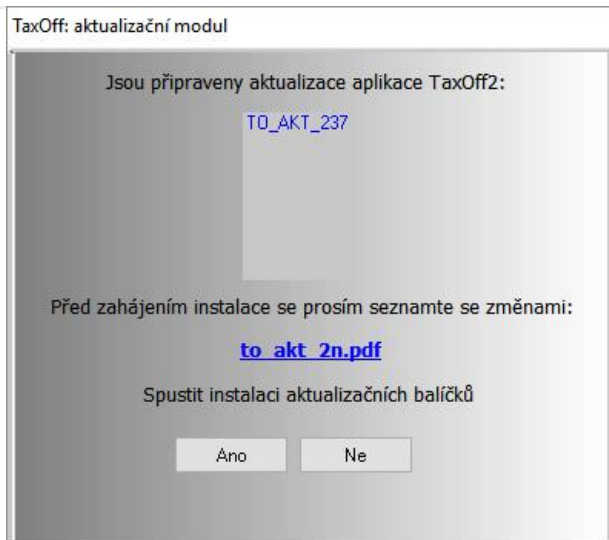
TaxOff: aktualizační modul

Jsou připraveny aktualizace aplikace TaxOff2:

TO_AKT_237

Před zahájením instalace se prosím seznamte se změnami:

to_akt_2n.pdf

Spustit instalaci aktualizačních balíčků

Ano

Ne